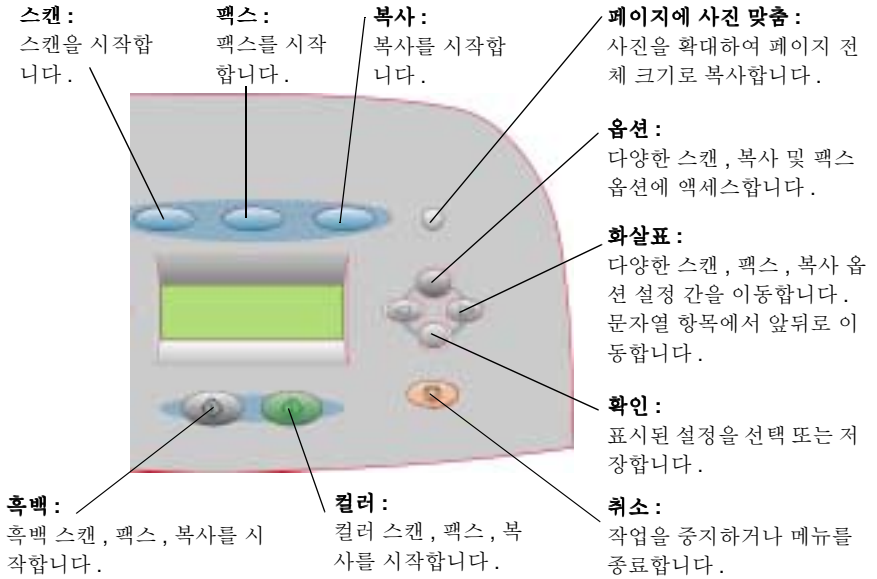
스캔 :
스캔을 시작합니다 .

팩스 :
팩스를 시작합니다 .

복사 :
복사를 시작합니다 .

페이지에 사진 맞춤 :
사진을 확대하여 페이지 전체 크기로 복사합니다 .

옵션 :
다양한 스캔 , 복사 및 팩스 옵션에 액세스합니다 .

화살표 :
다양한 스캔 , 팩스 , 복사 옵션 설정 간을 이동합니다 . 문자열 항목에서 앞뒤로 이동합니다 .

확인 :
표시된 설정을 선택 또는 저장합니다 .

흑백 :
흑백 스캔 , 팩스 , 복사를 시작합니다 .

컬러 :
컬러 스캔 , 팩스 , 복사를 시작합니다 .

취소 :
작업을 중지하거나 메뉴를 종료합니다 .